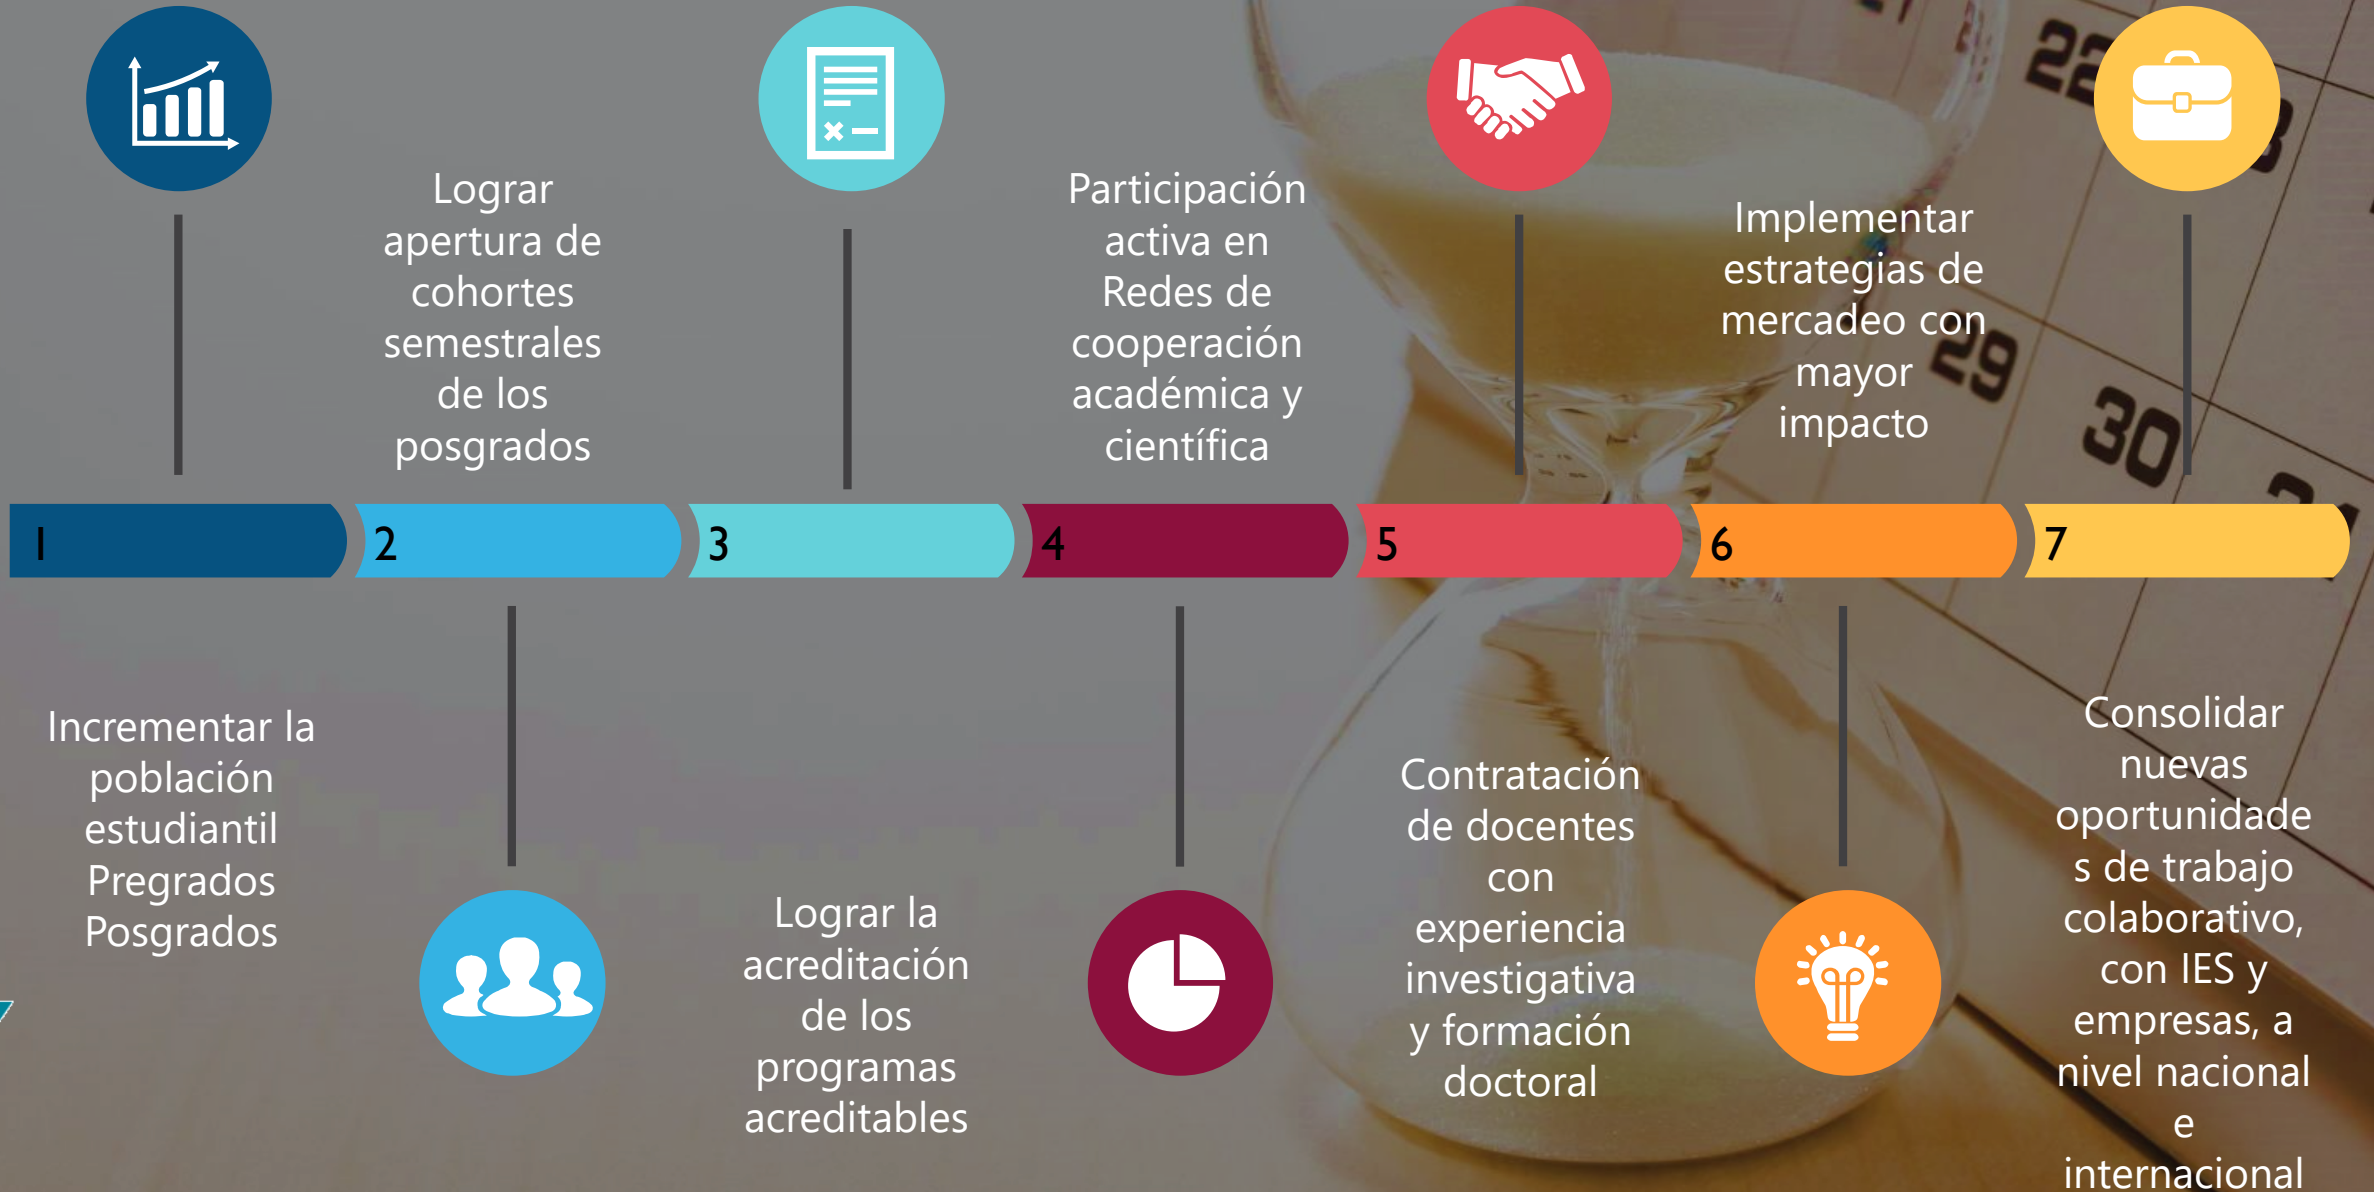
Lograr apertura de cohortes semestrales de los posgrados

Participación activa en Redes de cooperación académica y científica

Implementar estrategias de mercadeo con mayor impacto

1

2

3

4

5

6

7

Incrementar la población estudiantil Pregrados Posgrados

Lograr la acreditación de los programas acreditables

Contratación de docentes con experiencia investigativa y formación doctoral

Consolidar nuevas oportunidades de trabajo colaborativo, con IES y empresas, a nivel nacional e internacional